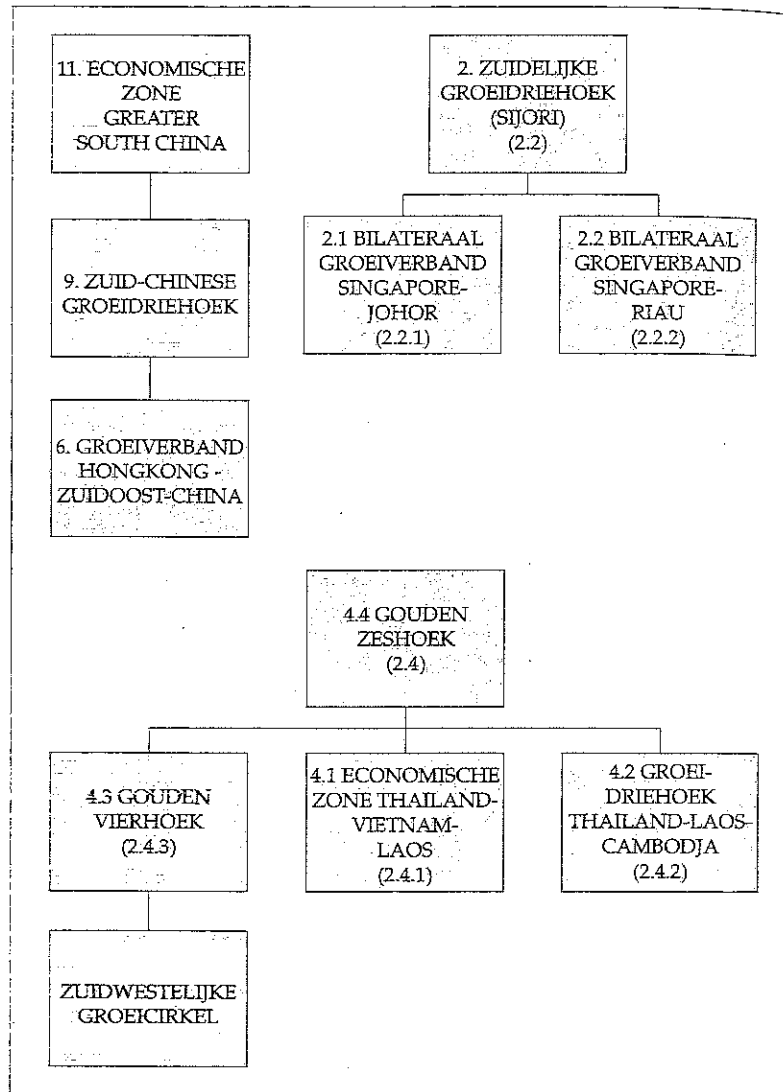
11. ECONOMISCHE ZONE GREATER SOUTH CHINA

9. ZUID-CHINESE GROEIDRIEHOEK

6. GROEIVERBAND HONGKONG - ZUIDOOST-CHINA

2. ZUIDELIJKE GROEIDRIEHOEK (SIJORI) (2.2)

2.1 BILATERAAL GROEIVERBAND SINGAPORE-JOHOR (2.2.1)

2.2 BILATERAAL GROEIVERBAND SINGAPORE-RIAU (2.2.2)

4.4 GOUDEN ZESHOEK (2.4)

4.3 GOUDEN VIERHOEK (2.4.3)

4.1 ECONOMISCHE ZONE THAILAND-VIETNAM-LAOS (2.4.1)

4.2 GROEI-DRIEHOEK THAILAND-LAOS-CAMBODJA (2.4.2)

ZUIDWESTELIJKE GROEICIRKEL